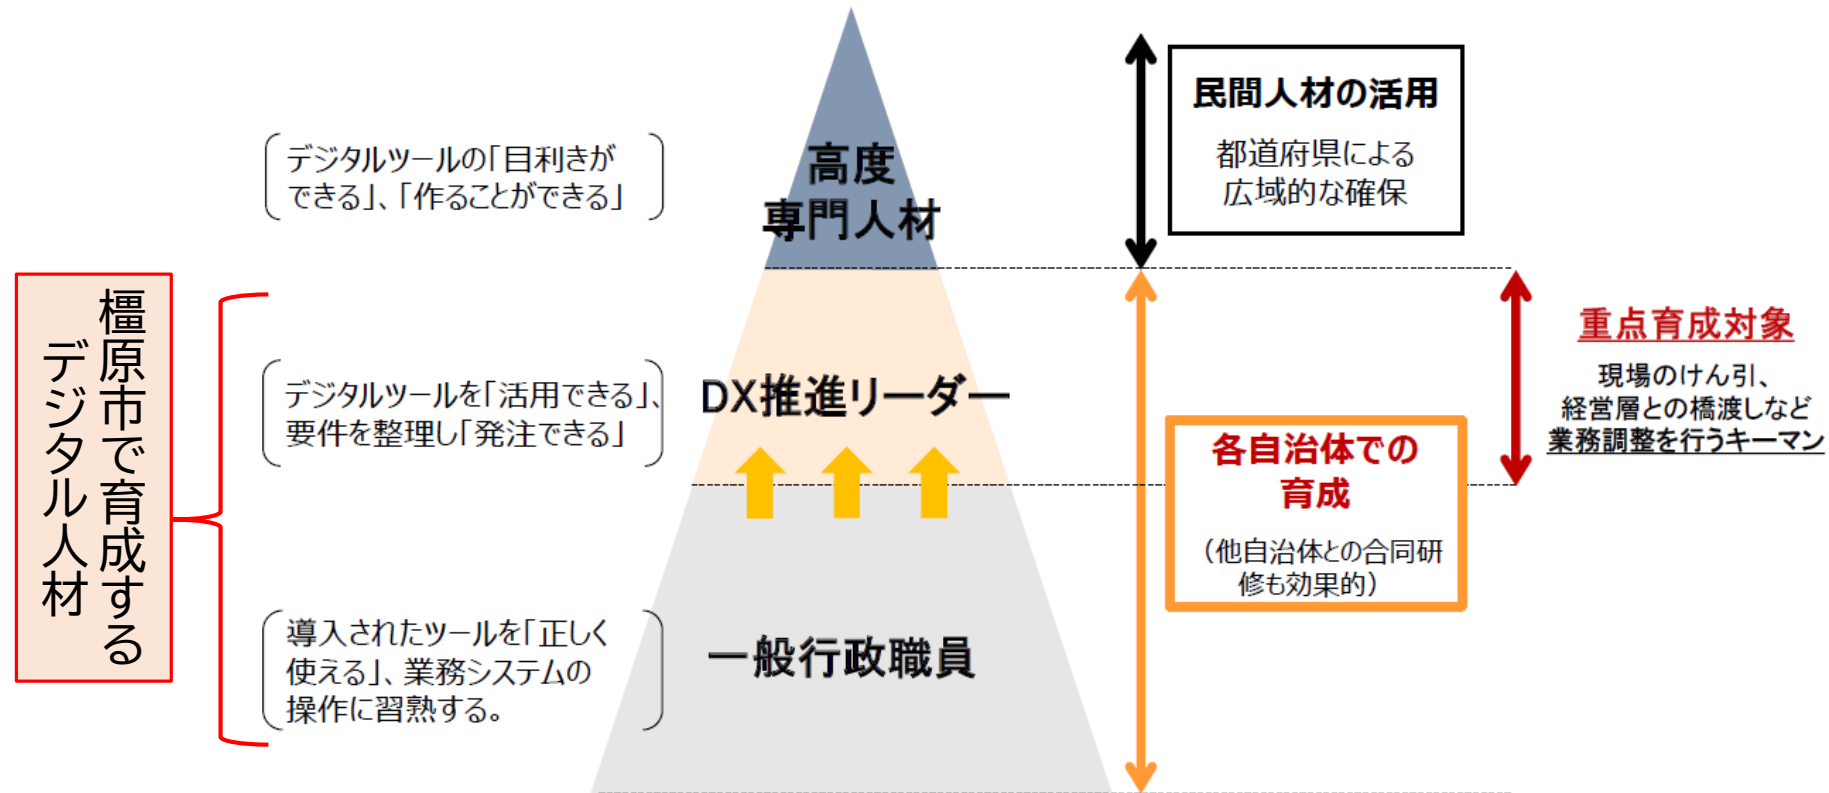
橿原市で育成するデジタル人材

デジタルツールの「目利きができる」、「作ることができる」

高度専門人材

民間人材の活用

都道府県による広域的な確保

デジタルツールを「活用できる」、要件を整理し「発注できる」

DX推進リーダー

重点育成対象

現場のけん引、経営層との橋渡しなど業務調整を行うキーマン

各自治体での育成

（他自治体との合同研修も効果的）

導入されたツールを「正しく使える」、業務システムの操作に習熟する。

一般行政職員